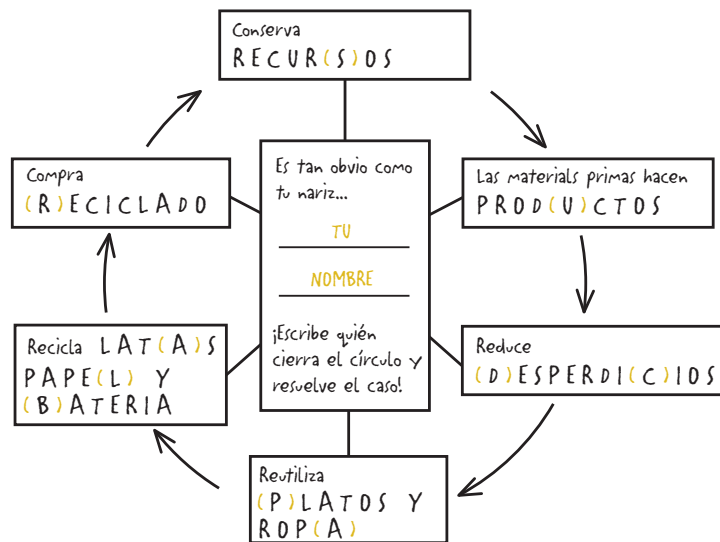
Conserva
RECUR(S)OS

Las materials primas hacen
PROD(U)CTOS

Reduce
(D)ESPERDI(C)IOS

Reutiliza
(P)LATOS Y
ROP(A)

Recicla LAT(A)S
PAPE(L) Y
(B)ATERIA

Compra
(R)ECICLADO

Es tan obvio como tu nariz...

TU

NOMBRE

¡Escribe quién cierra el círculo y resuelve el caso!